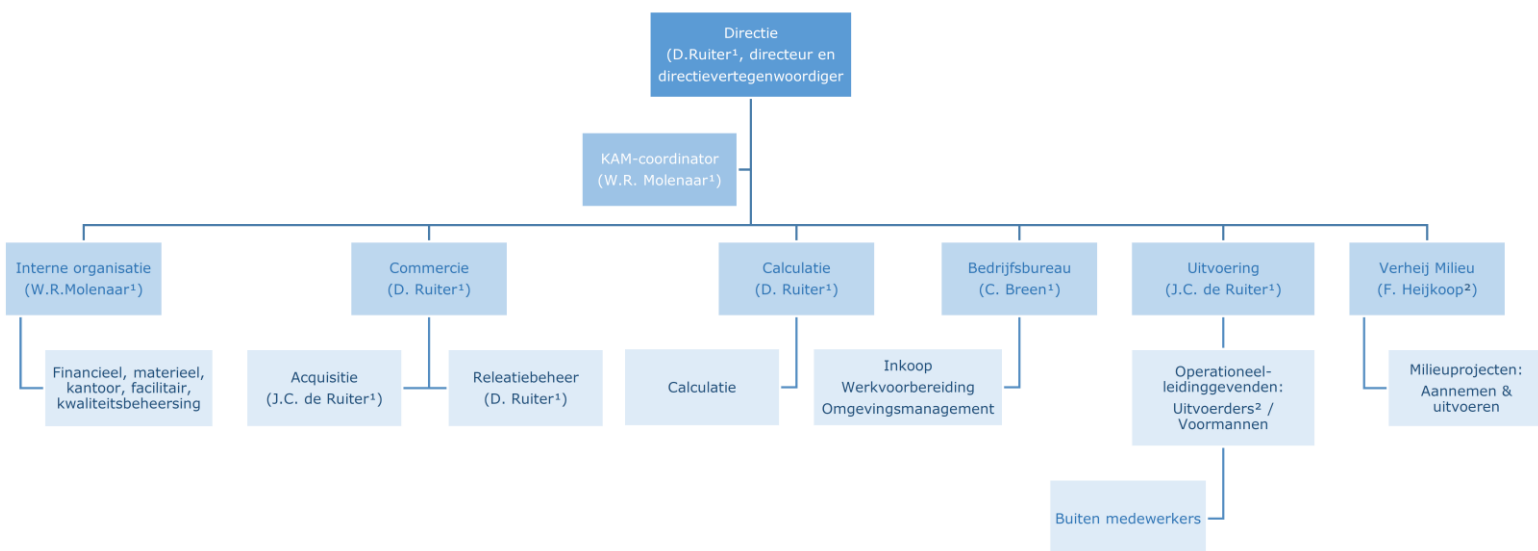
Directie
(D.Ruiter¹, directeur en directievertegenwoordiger

KAM-coordinator
(W.R. Molenaar¹)

Interne organisatie
(W.R.Molenaar¹)

Financieel, materieel, kantoor, facilitair, kwaliteitsbeheersing

Commercie
(D. Ruiter¹)

Acquisitie
(J.C. de Ruiter¹)

Releatiebeheer
(D. Ruiter¹)

Calculatie
(D. Ruiter¹)

Calculatie

Bedrijfsbureau
(C. Breen¹)

Inkoop
Werkvoorbereiding
Omgevingsmanagement

Uitvoering
(J.C. de Ruiter¹)

Operationeel-leidinggevenden:
Uitvoerders² /
Voormannen

Buiten medewerkers

Verheij Milieu
(F. Heijkoop²)

Milieuprojecten:
Aannemen &
uitvoeren